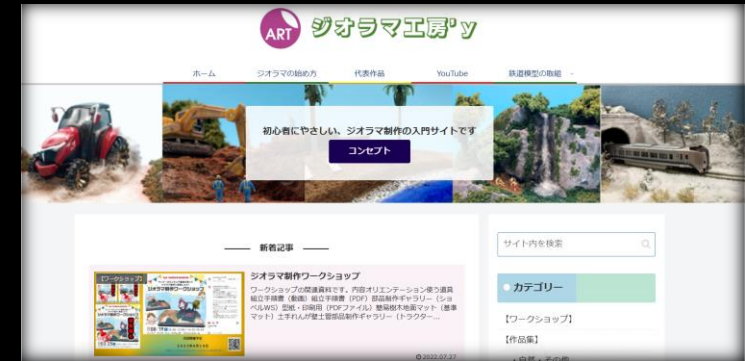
ART ジオラマ工房'y

ホーム　ジオラマの始め方　代表作品　YouTube　鉄道模型の職組

初心者にやさしい、ジオラマ制作の入門サイトです

コンセプト

—— 新着記事 ——

【ワークショップ】

ジオラマ制作ワークショップ

ワークショップの関連資料です。内容オリエンテーション使う道具 組立手順書（動画）組立手順書（PDF）部品制作ギャラリー（ショベルWS）型紙・印刷用（PDFファイル）草原樹木地面マット（基準マット）土手れんが壁土要部品制作ギャラリー（トラクター...

2022.07.27

サイト内を検索

カテゴリー

【ワークショップ】

【作品集】

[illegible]